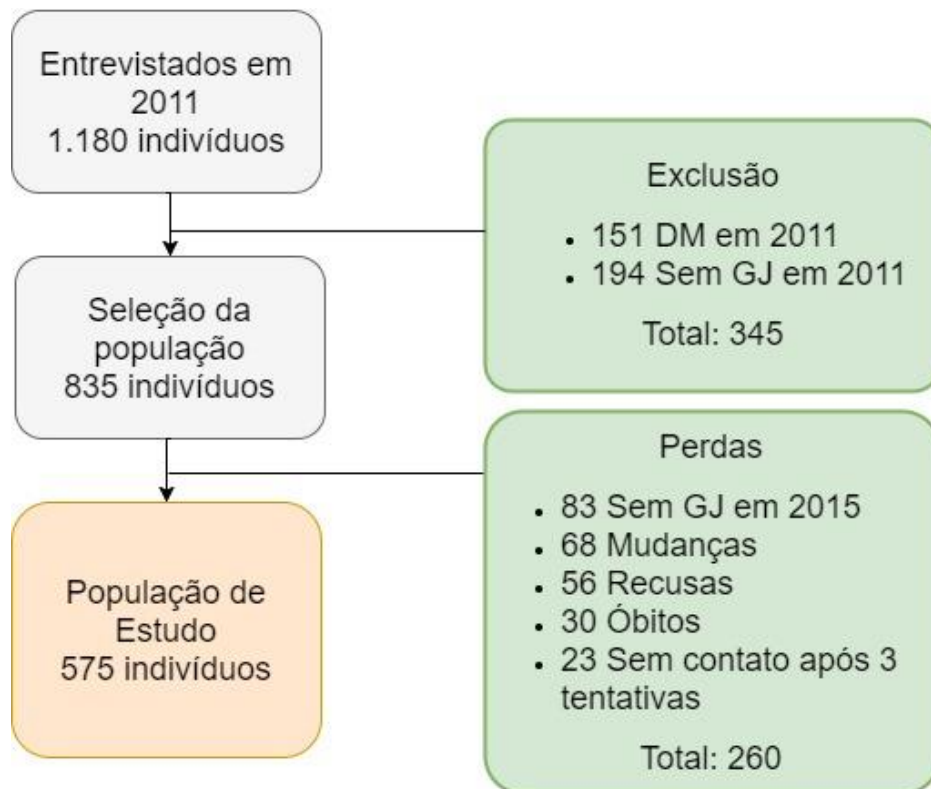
Entrevistados em 2011
1.180 indivíduos

Exclusão

- 151 DM em 2011
- 194 Sem GJ em 2011

Total: 345

Seleção da população
835 indivíduos

Perdas

- 83 Sem GJ em 2015
- 68 Mudanças
- 56 Recusas
- 30 Óbitos
- 23 Sem contato após 3 tentativas

Total: 260

População de Estudo
575 indivíduos